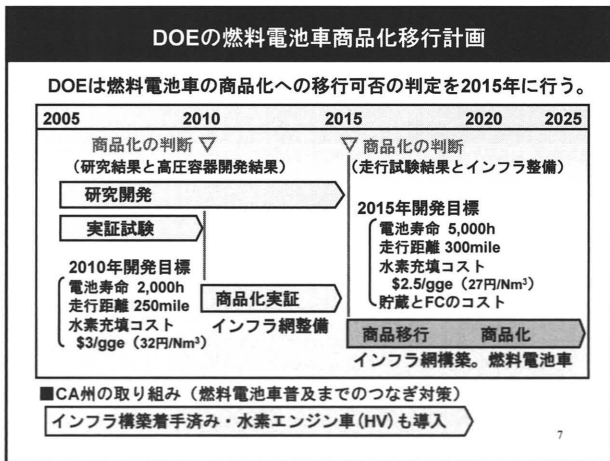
DOEの燃料電池車商品化移行計画

DOEは燃料電池車の商品化への移行可否の判定を2015年に行う。

2005 2010 2015 2020 2025

商品化の判断 ▽
（研究結果と高圧容器開発結果）

▽ 商品化の判断
（走行試験結果とインフラ整備）

研究開発

実証試験

2010年開発目標
電池寿命 2,000h
走行距離 250mile
水素充填コスト
$3/gge（32円/Nm$^3$）

商品化実証

インフラ網整備

2015年開発目標
電池寿命 5,000h
走行距離 300mile
水素充填コスト
$2.5/gge（27円/Nm$^3$）
貯蔵とFCのコスト

商品移行 商品化

インフラ網構築。燃料電池車

■CA州の取り組み（燃料電池車普及までのつなぎ対策）

インフラ構築着手済み・水素エンジン車(HV)も導入

7